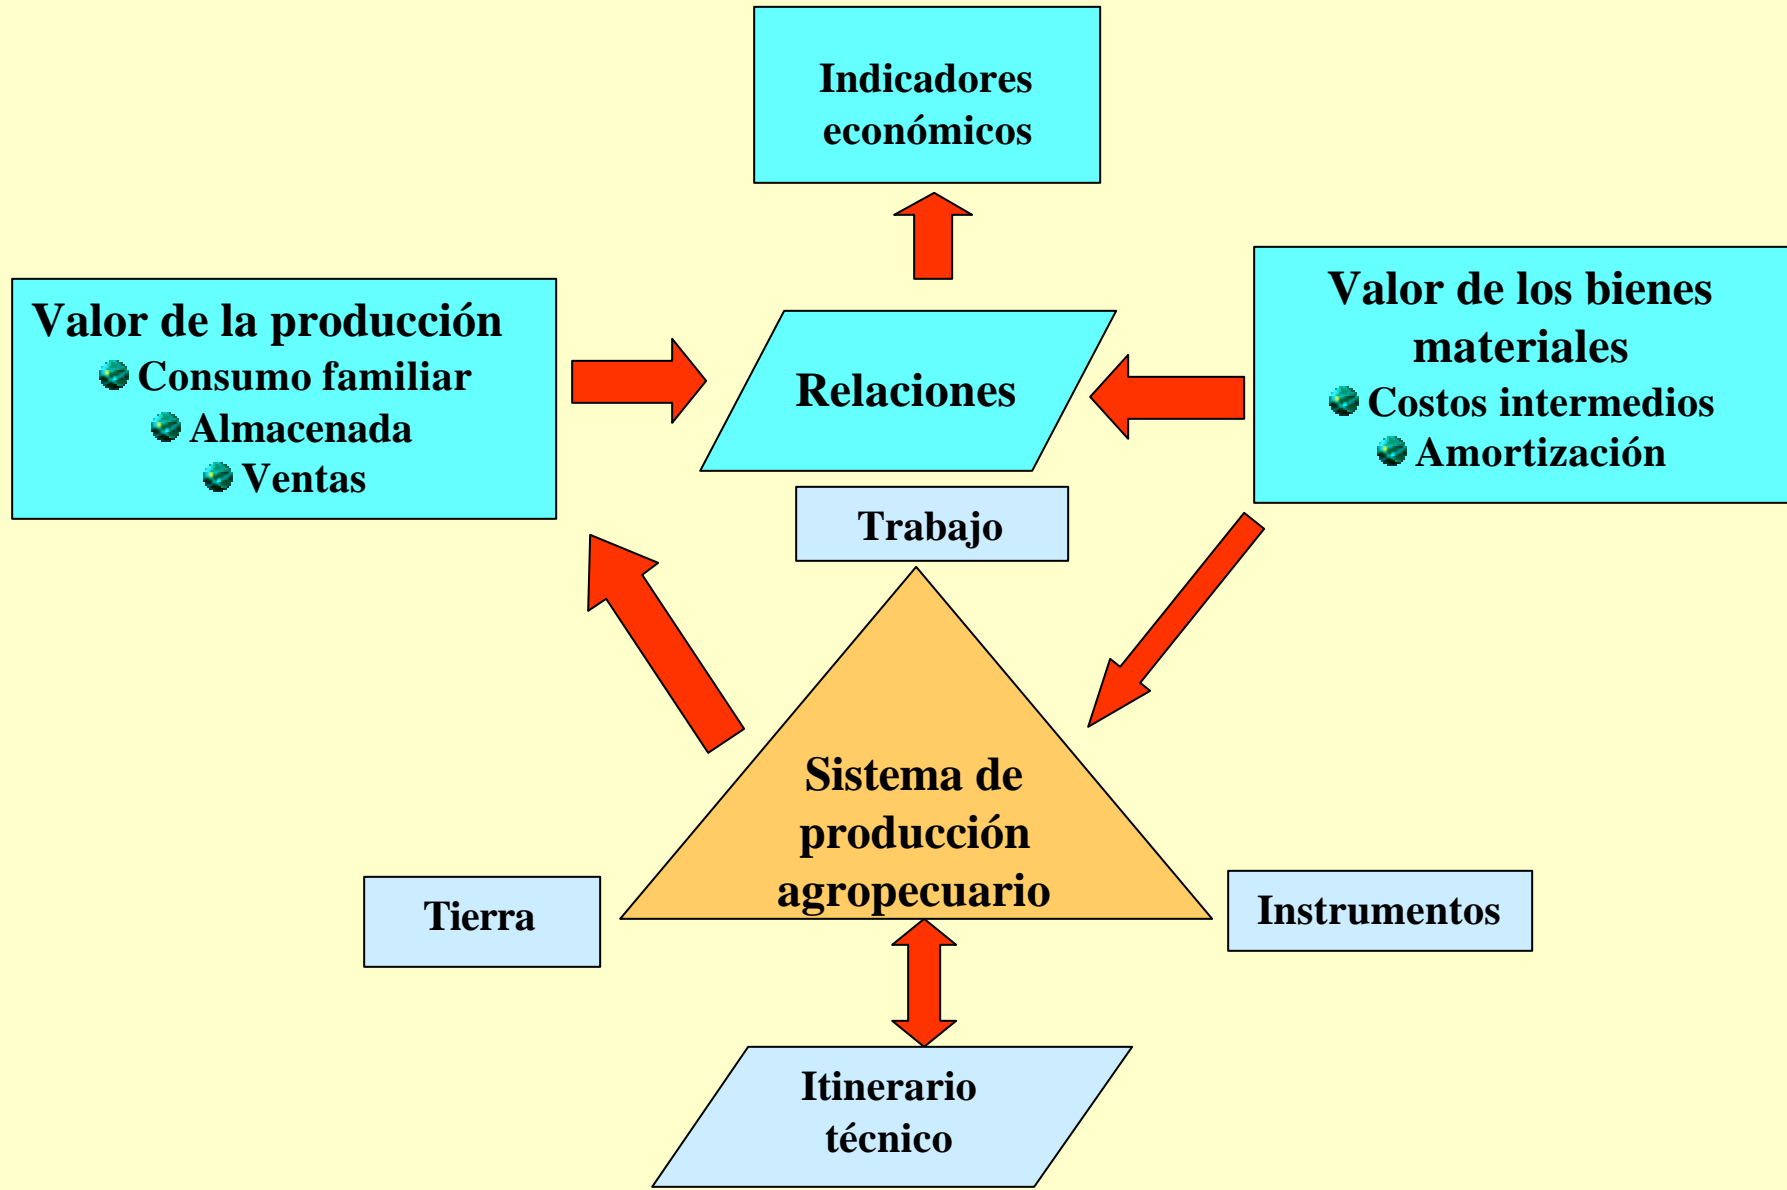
Indicadores económicos

Valor de la producción
Consumo familiar
Almacenada
Ventas

Relaciones

Valor de los bienes materiales
Costos intermedios
Amortización

Trabajo

Sistema de producción agropecuario

Tierra

Instrumentos

Itinerario técnico